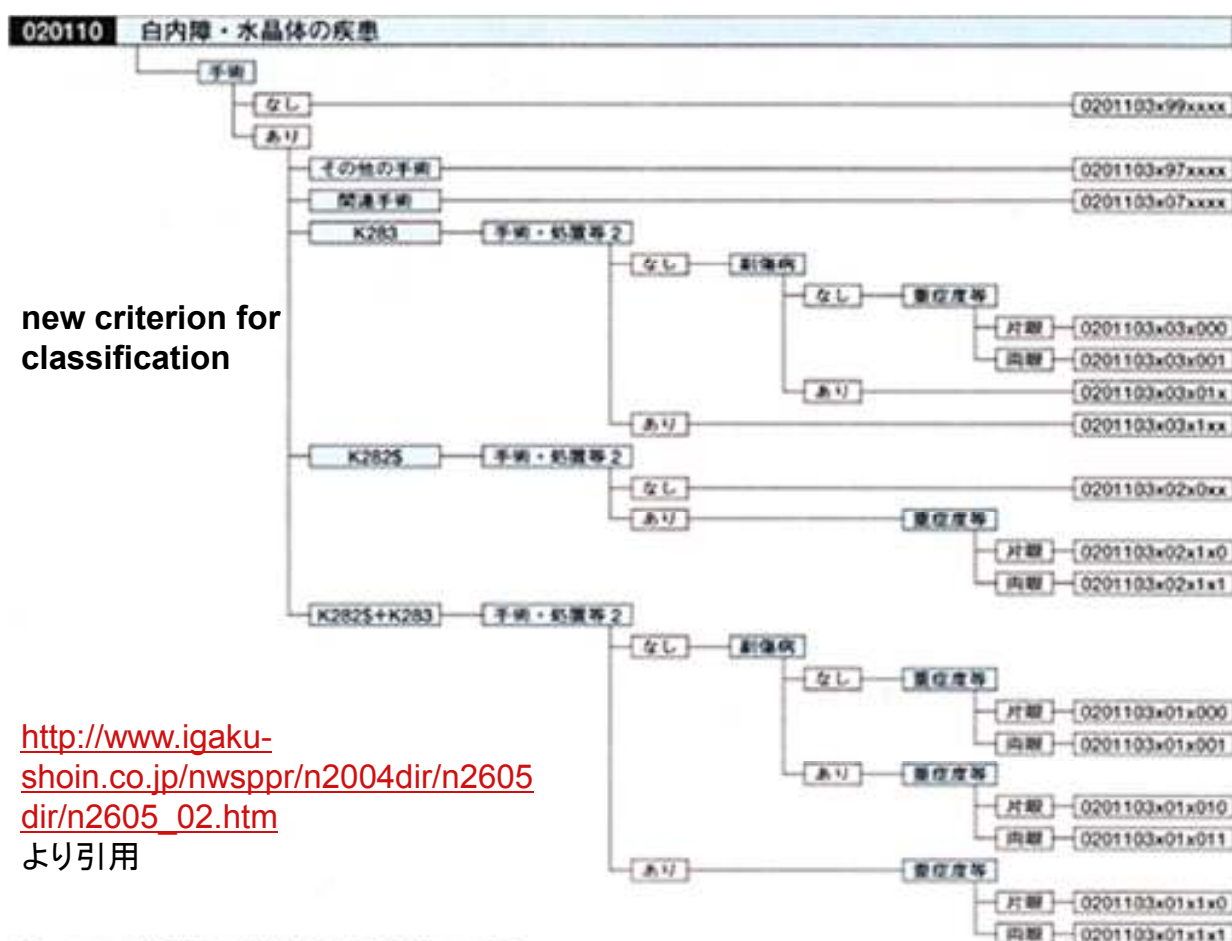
020110 白内障・水晶体の疾患

手術
なし 0201103x99xxxx
あり
その他の手術 0201103x97xxxx
関連手術 0201103x07xxxx
K283 手術・処置等2
なし 副傷病
なし 重症度等
片眼 0201103x03x000
両眼 0201103x03x001
あり 0201103x03x01x
あり 0201103x03x1xx
K282$ 手術・処置等2
なし 0201103x02x0xx
あり 重症度等
片眼 0201103x02x1x0
両眼 0201103x02x1x1
K282$+K283 手術・処置等2
なし 副傷病
なし 重症度等
片眼 0201103x01x000
両眼 0201103x01x001
あり 重症度等
片眼 0201103x01x010
両眼 0201103x01x011
あり 重症度等
片眼 0201103x01x1x0
両眼 0201103x01x1x1

new criterion for classification

http://www.igaku-shoin.co.jp/nwsppr/n2004dir/n2605dir/n2605_02.htm
より引用